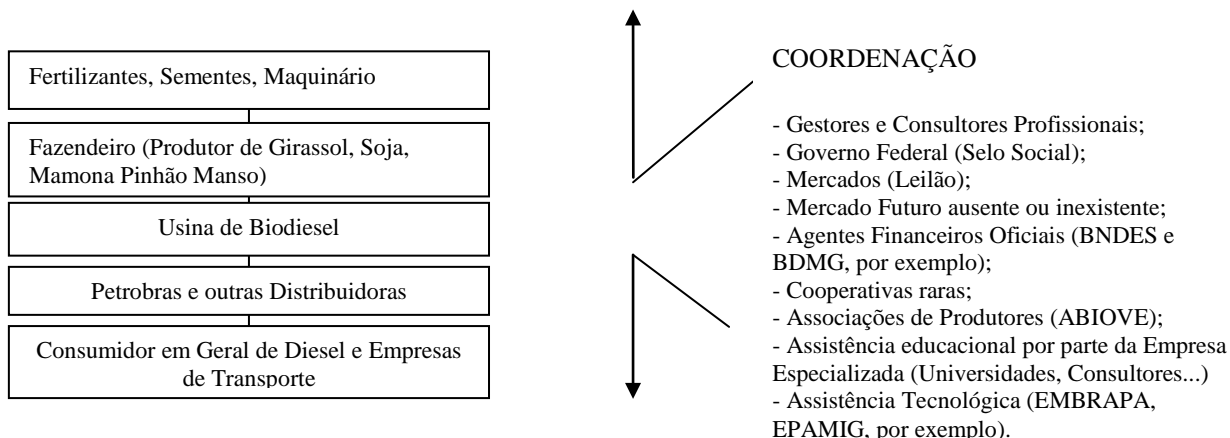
Fertilizantes, Sementes, Maquinário

Fazendeiro (Produtor de Girassol, Soja, Mamona Pinhão Manso)

Usina de Biodiesel

Petrobras e outras Distribuidoras

Consumidor em Geral de Diesel e Empresas de Transporte

COORDENAÇÃO

- Gestores e Consultores Profissionais;
- Governo Federal (Selo Social);
- Mercados (Leilão);
- Mercado Futuro ausente ou inexistente;
- Agentes Financeiros Oficiais (BNDES e BDMG, por exemplo);
- Cooperativas raras;
- Associações de Produtores (ABIOVE);
- Assistência educacional por parte da Empresa Especializada (Universidades, Consultores...)
- Assistência Tecnológica (EMBRAPA, EPAMIG, por exemplo).